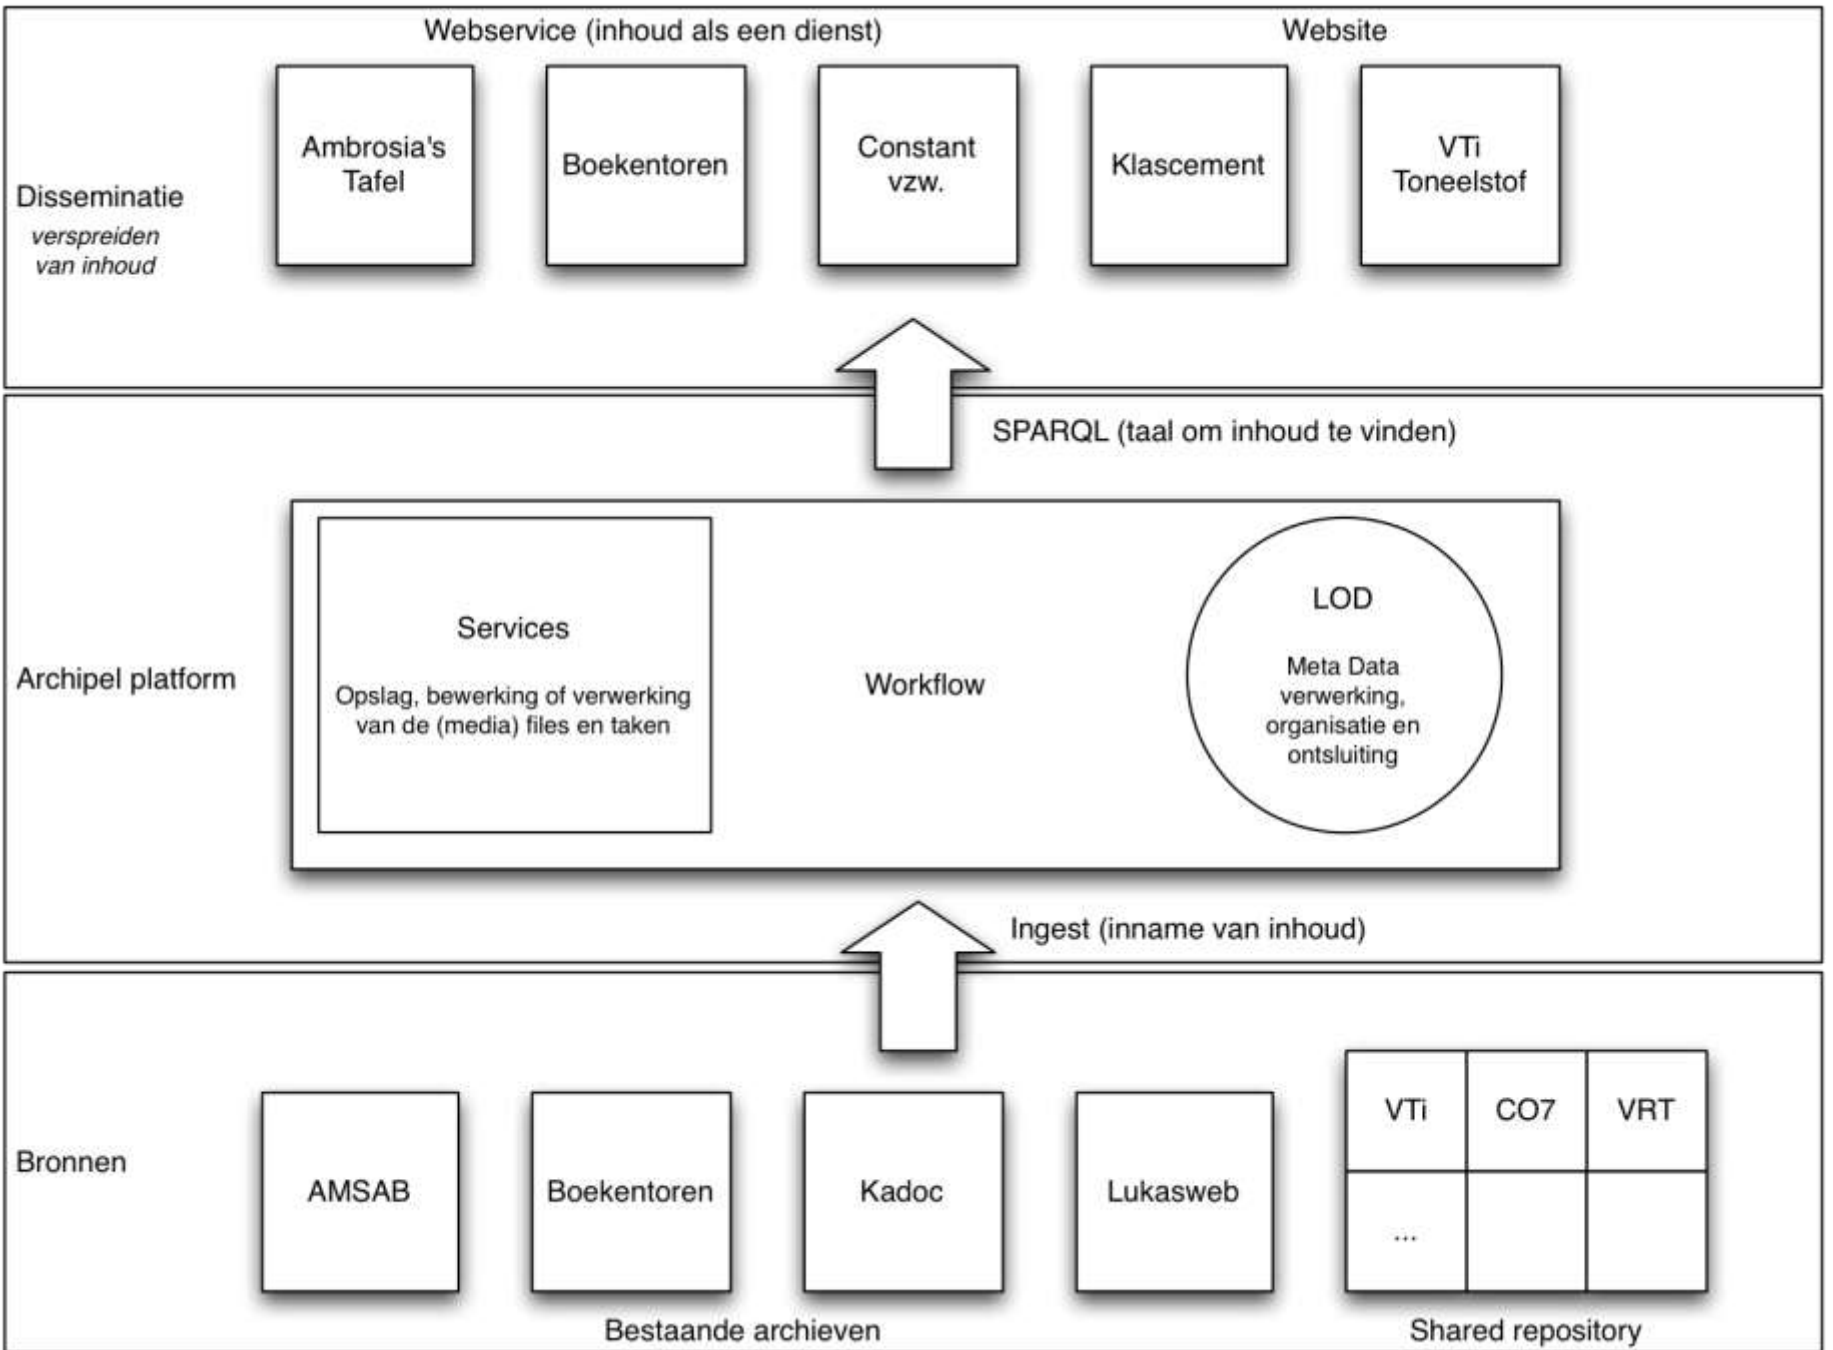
Webservice (inhoud als een dienst)

Website

Disseminatie

verspreiden van inhoud

Ambrosia's Tafel

Boekentoren

Constant vzw.

Klascement

VTi Toneelstof

SPARQL (taal om inhoud te vinden)

Archipel platform

Services

Opslag, bewerking of verwerking van de (media) files en taken

Workflow

LOD

Meta Data verwerking, organisatie en ontsluiting

Ingest (inname van inhoud)

Bronnen

AMSAB

Boekentoren

Kadoc

Lukasweb

| VTi | CO7 | VRT |
|---|---|---|
| ... | | |

Bestaande archieven

Shared repository